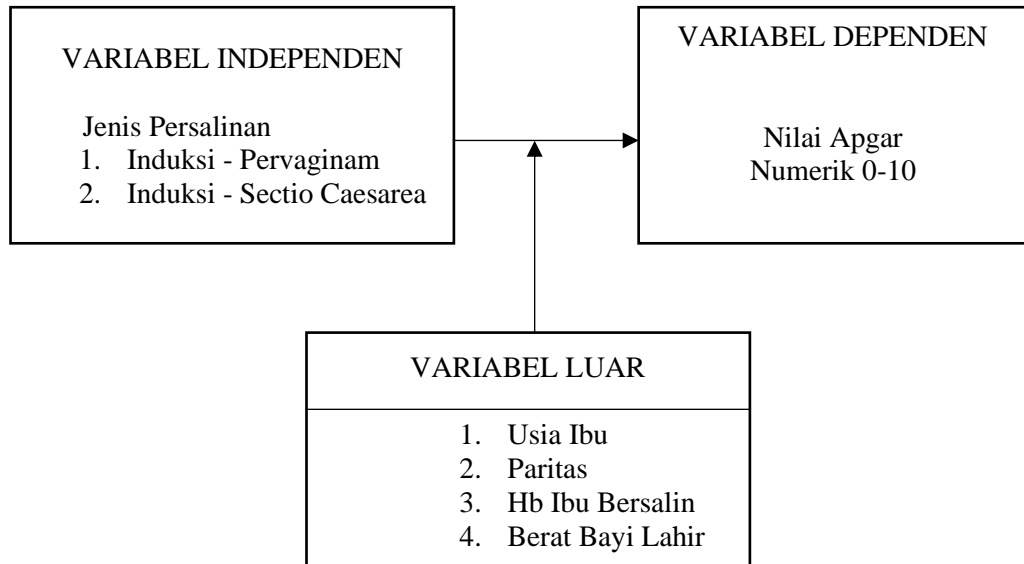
VARIABEL INDEPENDEN

Jenis Persalinan
1. Induksi - Pervaginam
2. Induksi - Sectio Caesarea

VARIABEL DEPENDEN

Nilai Apgar
Numerik 0-10

VARIABEL LUAR

1. Usia Ibu
2. Paritas
3. Hb Ibu Bersalin
4. Berat Bayi Lahir